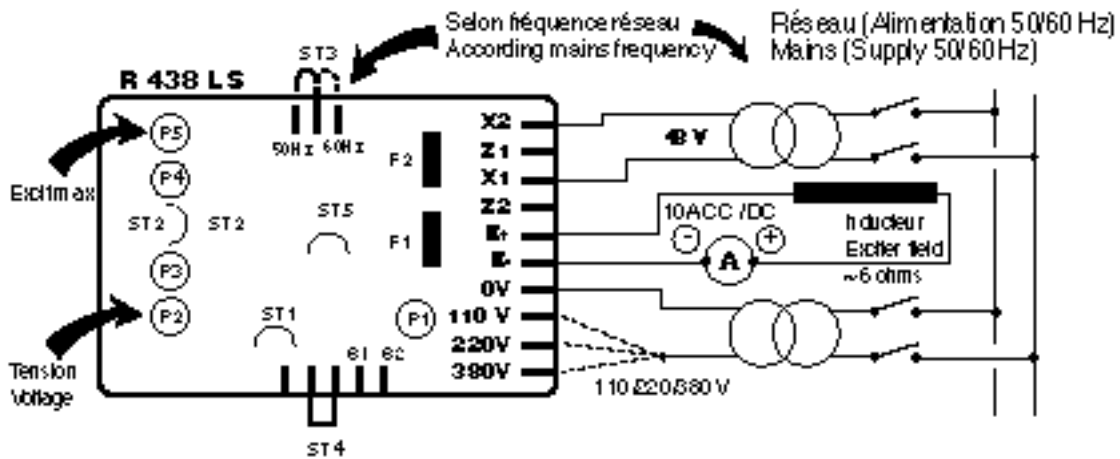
Selon fréquence réseau
According mains frequency

Réseau (Alimentation 50/60 Hz)
Mains (Supply 50/60 Hz)

ST3

R 438 LS

50Hz 60Hz

P5

P4

Excitmax

ST2 ST2

ST5

P3

P2

Tension
Voltage

ST1

P1

E1 E2

ST4

F2

F1

X2
Z1
X1
Z2
E+
E-
0V
110 V
220V
380V

48 V

10ACC /DC

Inducteur
Exciter field
~6 ohms

A

110/220/380 V